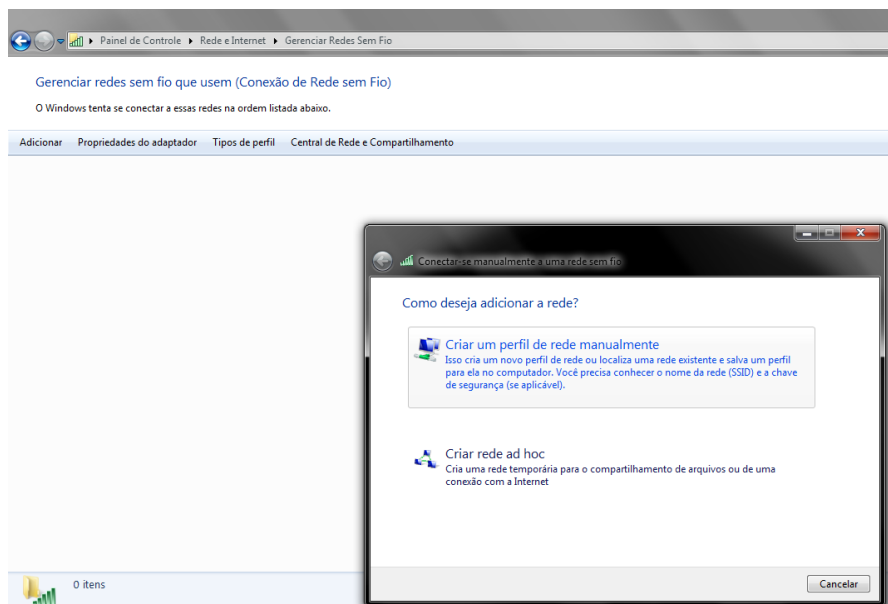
▸ Painel de Controle ▸ Rede e Internet ▸ Gerenciar Redes Sem Fio

Gerenciar redes sem fio que usem (Conexão de Rede sem Fio)

O Windows tenta se conectar a essas redes na ordem listada abaixo.

Adicionar Propriedades do adaptador Tipos de perfil Central de Rede e Compartilhamento

Conectar-se manualmente a uma rede sem fio

Como deseja adicionar a rede?

Criar um perfil de rede manualmente
Isso cria um novo perfil de rede ou localiza uma rede existente e salva um perfil para ela no computador. Você precisa conhecer o nome da rede (SSID) e a chave de segurança (se aplicável).

Criar rede ad hoc
Cria uma rede temporária para o compartilhamento de arquivos ou de uma conexão com a Internet

0 itens

Cancelar